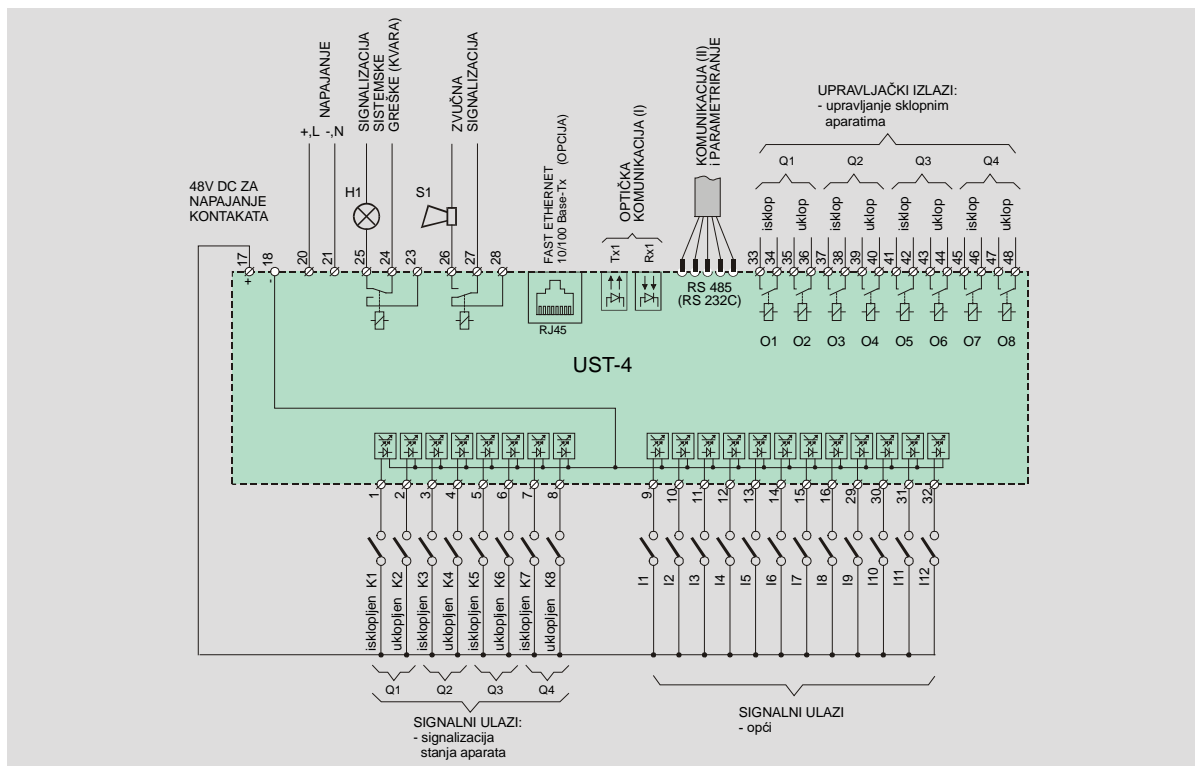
NAPAJANJE
SIGNALIZACIJA SISTEMSKE GREŠKE (KVARA)
ZVUČNA SIGNALIZACIJA
KOMUNIKACIJA (II) I PARAMETRIRANJE
UPRAVLJAČKI IZLAZI:
- upravljanje sklopnim aparatima
+,L -,N
H1
S1
FAST ETHERNET 10/100 Base-Tx (OPCIJA)
OPTIČKA KOMUNIKACIJA (I)
48V DC ZA NAPAJANJE KONTAKATA
Q1 Q2 Q3 Q4
isklop uklop isklop uklop isklop uklop isklop uklop
+ 17 - 18 20 21 25 24 23 26 27 28
Tx1 Rx1
33 34 35 36 37 38 39 40 41 42 43 44 45 46 47 48
RJ45
RS 485 (RS 232C)
O1 O2 O3 O4 O5 O6 O7 O8
UST-4
1 2 3 4 5 6 7 8 9 10 11 12 13 14 15 16 29 30 31 32
K1 K2 K3 K4 K5 K6 K7 K8
isklopljen uklopljen isklopljen uklopljen isklopljen uklopljen isklopljen uklopljen
I1 I2 I3 I4 I5 I6 I7 I8 I9 I10 I11 I12
Q1 Q2 Q3 Q4
SIGNALNI ULAZI:
- signalizacija stanja aparata
SIGNALNI ULAZI
- opći